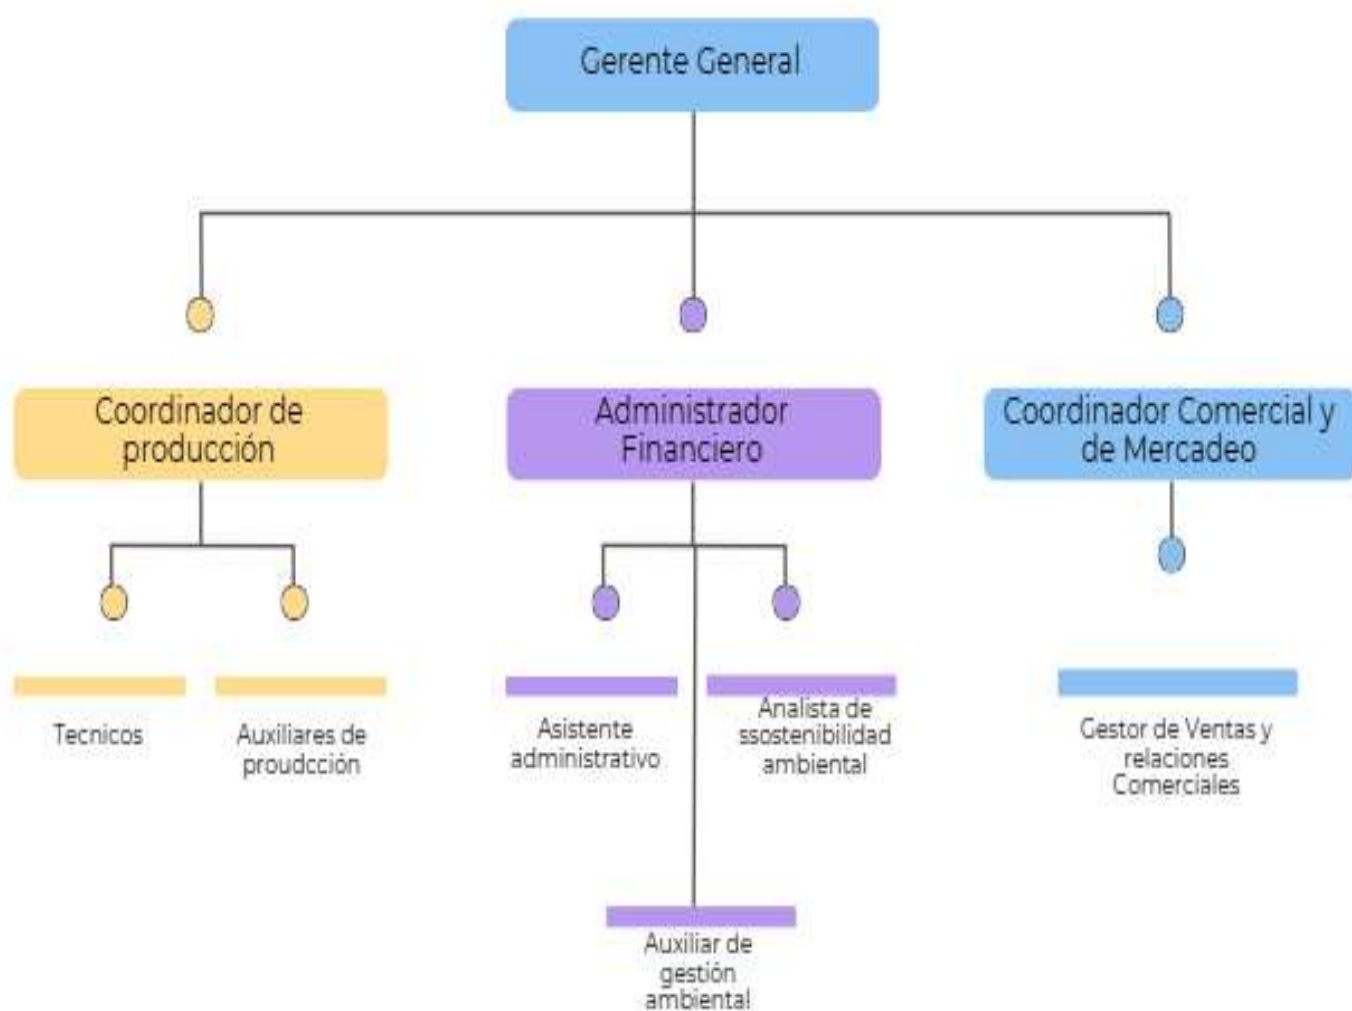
Gerente General

Coordinador de producción

Administrador Financiero

Coordinador Comercial y de Mercadeo

Tecnicos

Auxiliares de proudcción

Asistente administrativo

Analista de ssostenibilidad ambiental

Gestor de Ventas y relaciones Comerciales

Auxiliar de gestión ambiental